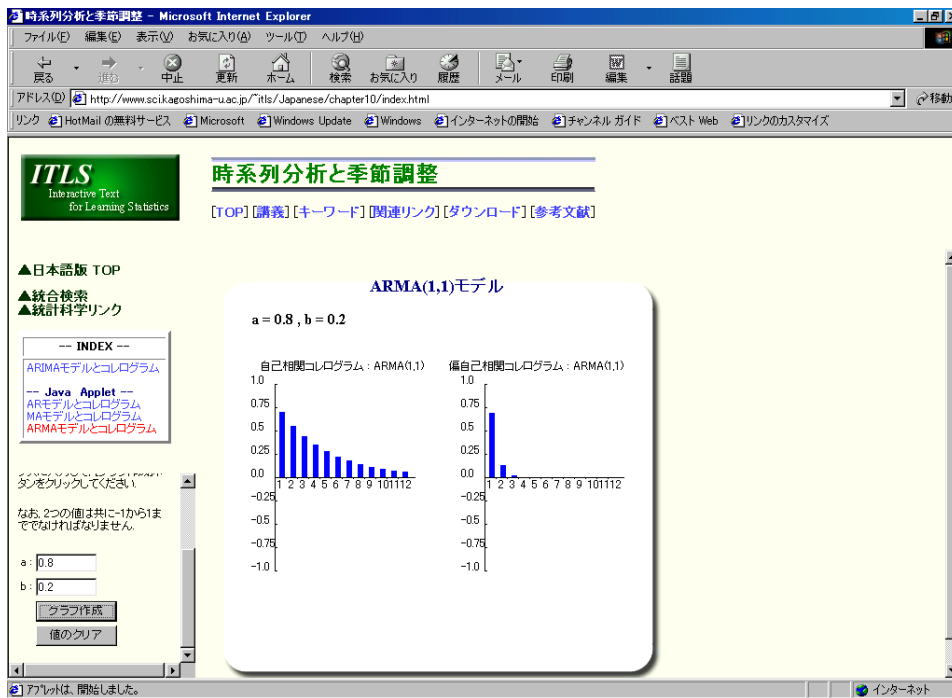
時系列分析と季節調整 - Microsoft Internet Explorer

ファイル(F) 編集(E) 表示(V) お気に入り(A) ツール(T) ヘルプ(H)

戻る 進む 中止 更新 ホーム 検索 お気に入り 履歴 メール 印刷 編集 話題

アドレス(D) http://www.sci.kagoshima-u.ac.jp/~itls/Japanese/chapter10/index.html

移動

リンク HotMail の無料サービス Microsoft Windows Update Windows インターネットの開始 チャンネル ガイド ベスト Web リンクのカスタマイズ

ITLS
Interactive Text for Learning Statistics

時系列分析と季節調整

[TOP] [講義] [キーワード] [関連リンク] [ダウンロード] [参考文献]

▲日本語版 TOP

▲統合検索
▲統計科学リンク

-- INDEX --
ARIMAモデルとコレログラム
-- Java Applet --
ARモデルとコレログラム
MAモデルとコレログラム
ARMAモデルとコレログラム

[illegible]タンをクリックしてください。

なお、2つの値は共に-1から1まででなければなりません。

a : 0.8
b : 0.2

グラフ作成
値のクリア

ARMA(1,1)モデル

a = 0.8 , b = 0.2

自己相関コレログラム : ARMA(1,1)

1.0
0.75
0.5
0.25
0.0
-0.25
-0.5
-0.75
-1.0
1 2 3 4 5 6 7 8 9 10 11 12

偏自己相関コレログラム : ARMA(1,1)

1.0
0.75
0.5
0.25
0.0
-0.25
-0.5
-0.75
-1.0
1 2 3 4 5 6 7 8 9 10 11 12

ｱﾌﾟﾚｯﾄは、開始しました。

インターネット